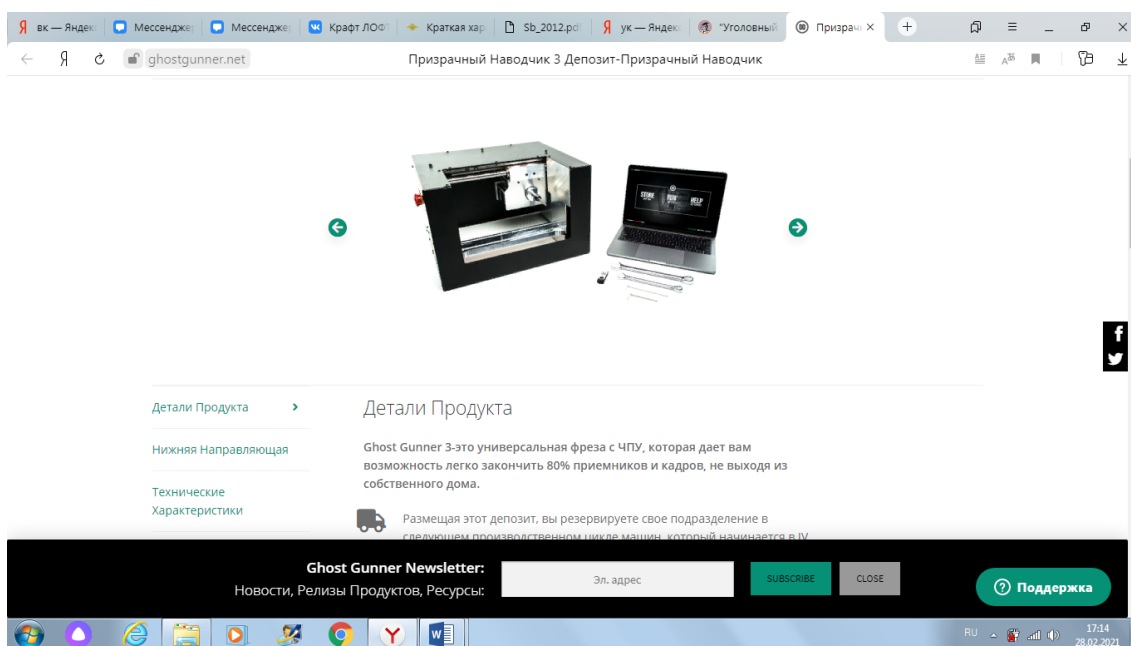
вк — Яндекс | Мессенджер | Мессенджер | Крафт ЛОФТ | Краткая хар | Sb_2012.pdf | ук — Яндекс | "Уголовный | Призрачн ×

ghostgunner.net Призрачный Наводчик 3 Депозит-Призрачный Наводчик

STORE BUY HELP

Детали Продукта

Нижняя Направляющая

Технические Характеристики

Детали Продукта

Ghost Gunner 3-это универсальная фреза с ЧПУ, которая дает вам возможность легко закончить 80% приемников и кадров, не выходя из собственного дома.

Размещая этот депозит, вы резервируете свое подразделение в следующем производственном цикле машин, который начинается в IV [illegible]

Ghost Gunner Newsletter:
Новости, Релизы Продуктов, Ресурсы:

Эл. адрес

SUBSCRIBE

CLOSE

Поддержка

RU 17:14 28.02.2021